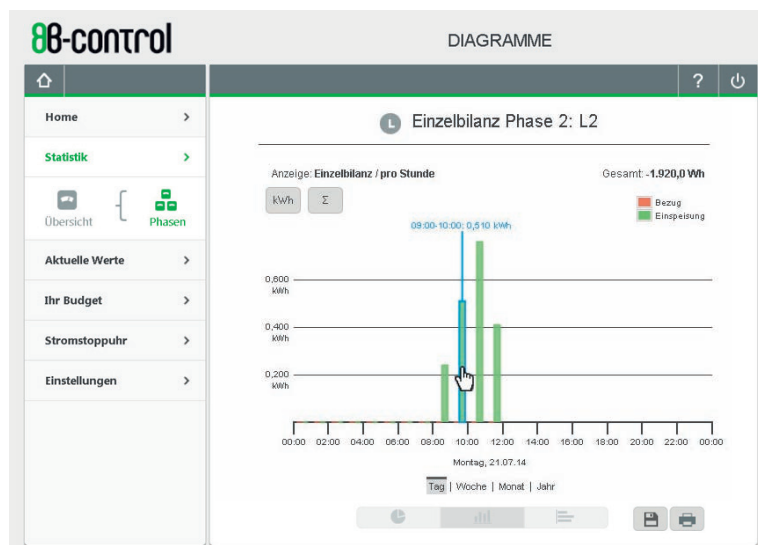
8B-control

DIAGRAMME

?

Home >

Statistik >

Übersicht

Phasen

Aktuelle Werte >

Ihr Budget >

Stromstoppuhr >

Einstellungen >

Einzelbilanz Phase 2: L2

Anzeige: Einzelbilanz / pro Stunde

Gesamt: -1.920,0 Wh

kWh

Σ

Bezug

Einspeisung

09:00-10:00: 0,510 kWh

0,600 kWh

0,400 kWh

0,200 kWh

00:00 02:00 04:00 06:00 08:00 10:00 12:00 14:00 16:00 18:00 20:00 22:00 00:00

Montag, 21.07.14

Tag | Woche | Monat | Jahr